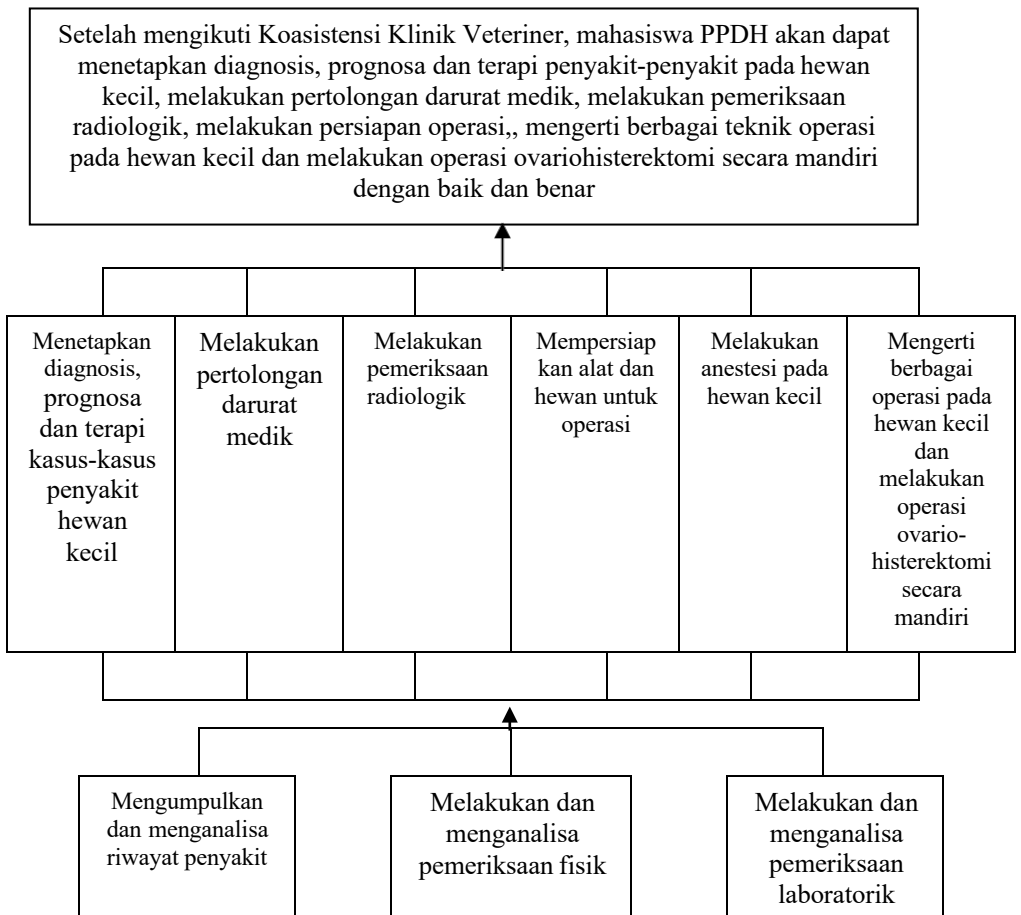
Setelah mengikuti Koasistensi Klinik Veteriner, mahasiswa PPDH akan dapat menetapkan diagnosis, prognosa dan terapi penyakit-penyakit pada hewan kecil, melakukan pertolongan darurat medik, melakukan pemeriksaan radiologik, melakukan persiapan operasi,, mengerti berbagai teknik operasi pada hewan kecil dan melakukan operasi ovariohisterektomi secara mandiri dengan baik dan benar

Menetapkan diagnosis, prognosa dan terapi kasus-kasus penyakit hewan kecil

Melakukan pertolongan darurat medik

Melakukan pemeriksaan radiologik

Mempersiapkan alat dan hewan untuk operasi

Melakukan anestesi pada hewan kecil

Mengerti berbagai operasi pada hewan kecil dan melakukan operasi ovario-histerektomi secara mandiri

Mengumpulkan dan menganalisa riwayat penyakit

Melakukan dan menganalisa pemeriksaan fisik

Melakukan dan menganalisa pemeriksaan laboratorik